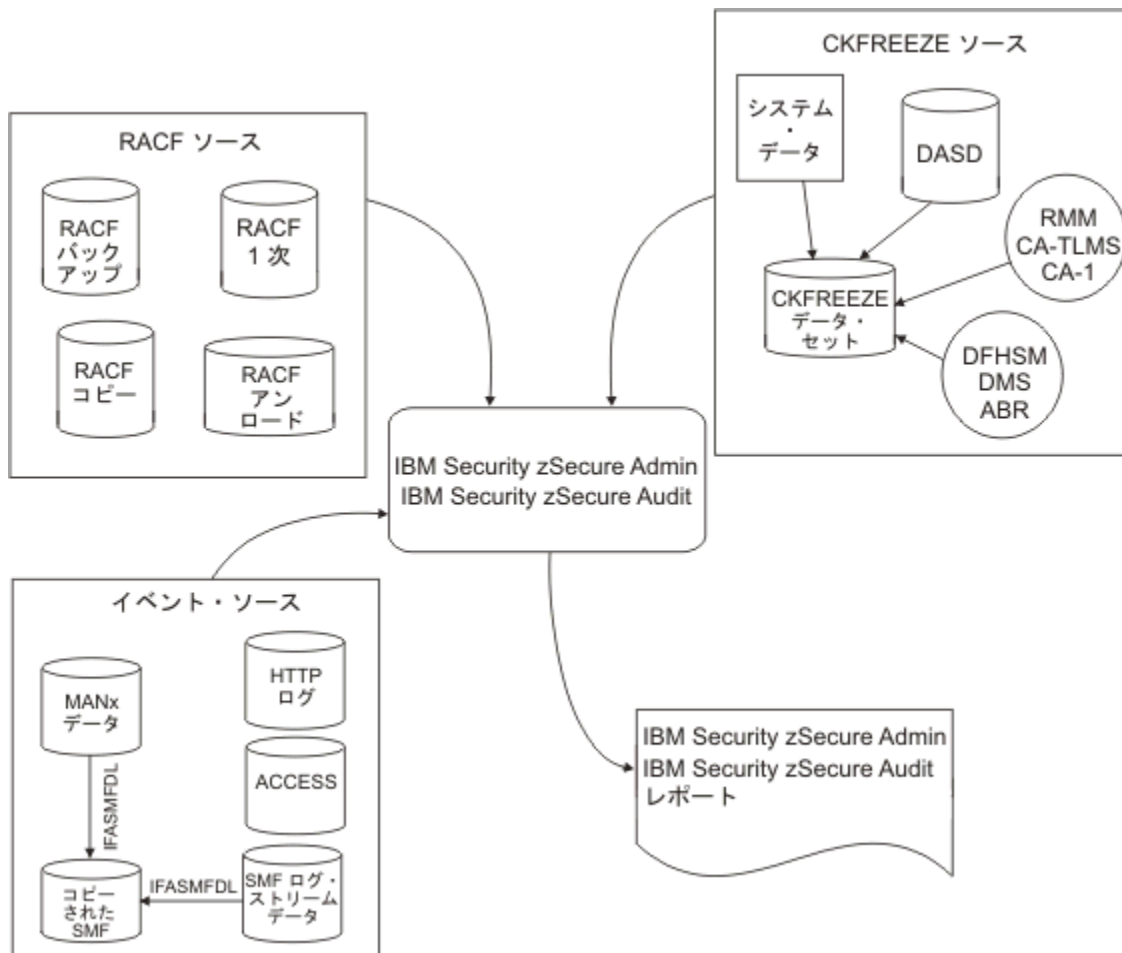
CKFREEZE ソース

システム・データ

DASD

RMM
CA-TLMS
CA-1

CKFREEZE データ・セット

DFHSM
DMS
ABR

RACF ソース

RACF バックアップ

RACF 1 次

RACF コピー

RACF アンロード

IBM Security zSecure Admin
IBM Security zSecure Audit

イベント・ソース

MANx データ

HTTP ログ

ACCESS

IFASMFDL

IFASMFDL

コピーされた SMF

SMF ログ・ストリームデータ

IBM Security zSecure Admin
IBM Security zSecure Audit
レポート